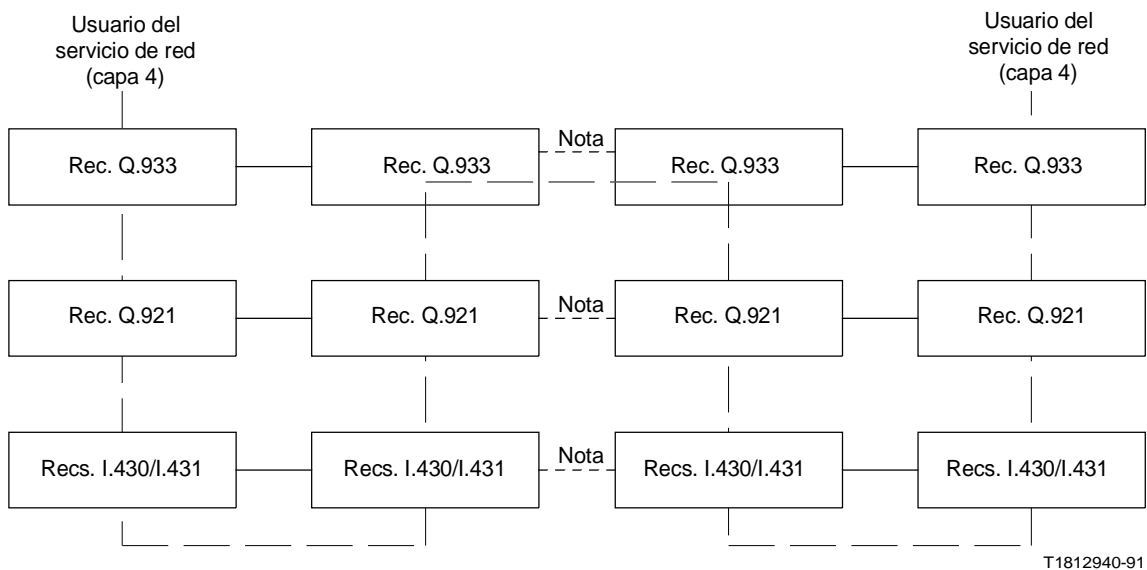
Usuario del servicio de red (capa 4)

Usuario del servicio de red (capa 4)

Rec. Q.933

Rec. Q.933

Nota

Rec. Q.933

Rec. Q.933

Rec. Q.921

Rec. Q.921

Nota

Rec. Q.921

Rec. Q.921

Recs. I.430/I.431

Recs. I.430/I.431

Nota

Recs. I.430/I.431

Recs. I.430/I.431

T1812940-91